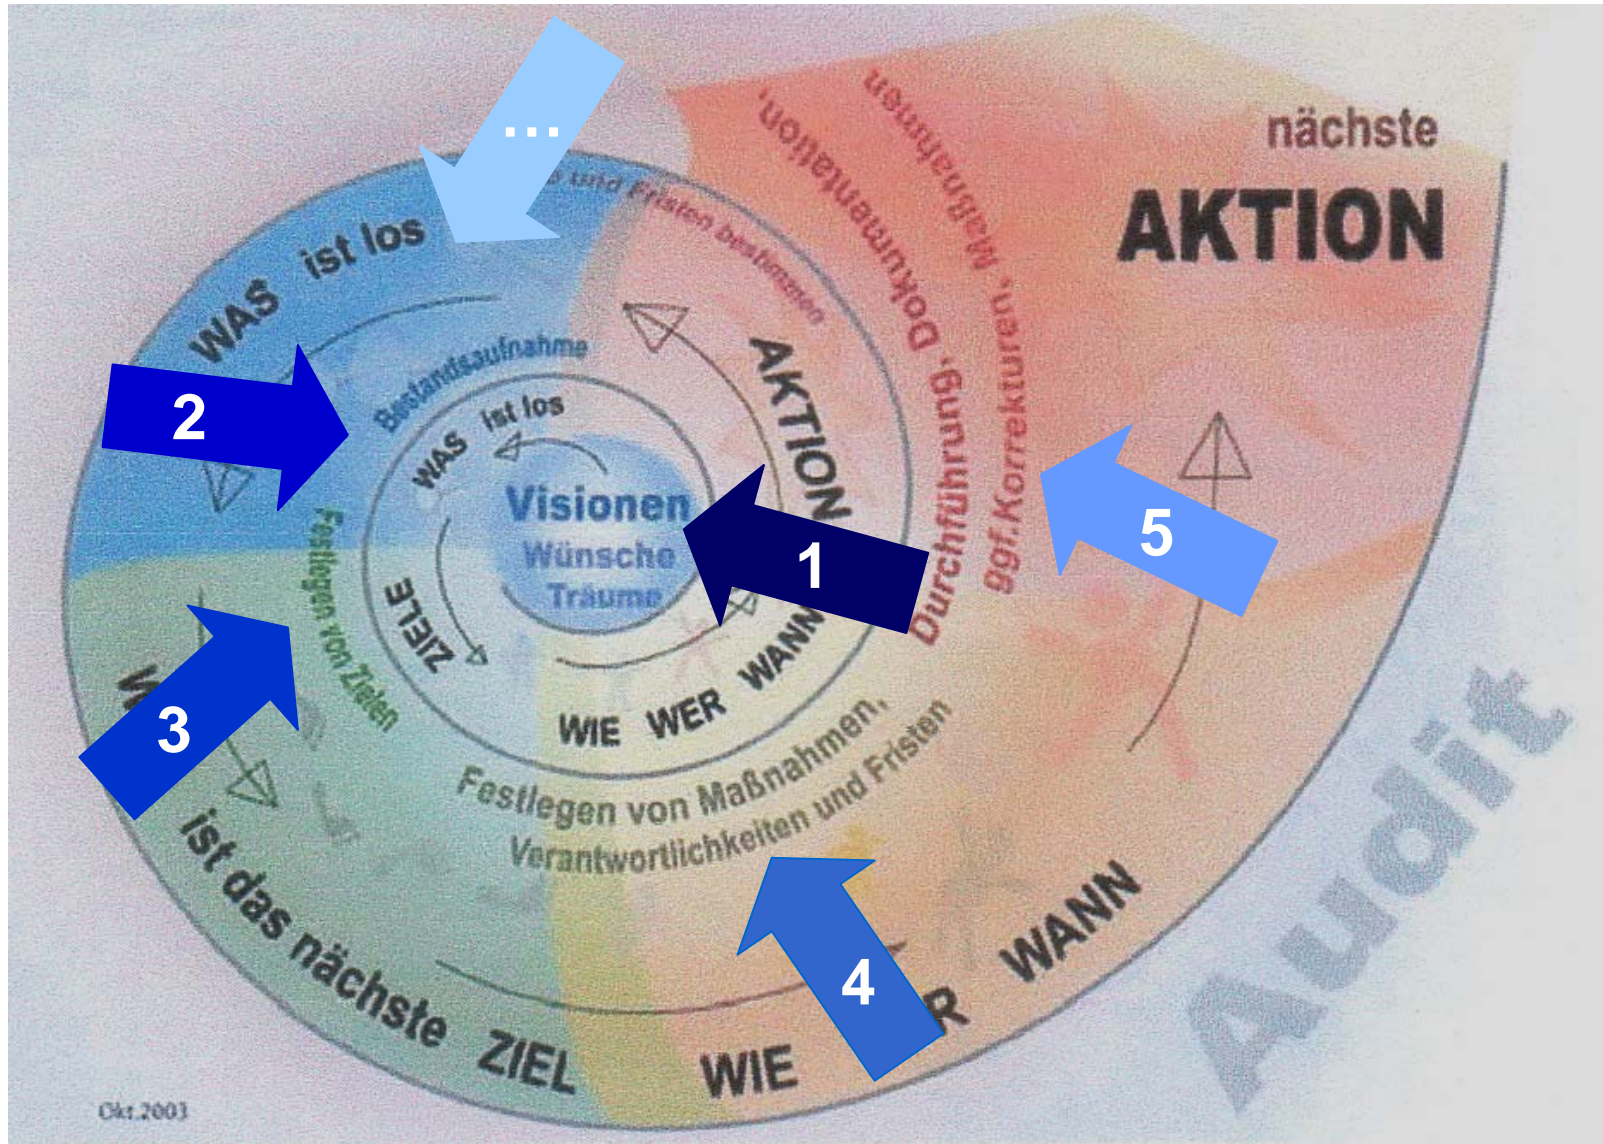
...

nächste
AKTION

WAS ist los
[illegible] und Fristen bestimmen
Durchführung, Dokumentation, Maßnahmen
ggf. Korrekturen,

2
Bestandsaufnahme
WAS ist los
Visionen
Wünsche
Träume
AKTION
1
5
ZIELE
WIE WER WANN
Festlegen von Zielen
3
W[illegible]
Festlegen von Maßnahmen, Verantwortlichkeiten und Fristen
ist das nächste ZIEL
WIE
4
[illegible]R WANN
Audit
Okt.2003